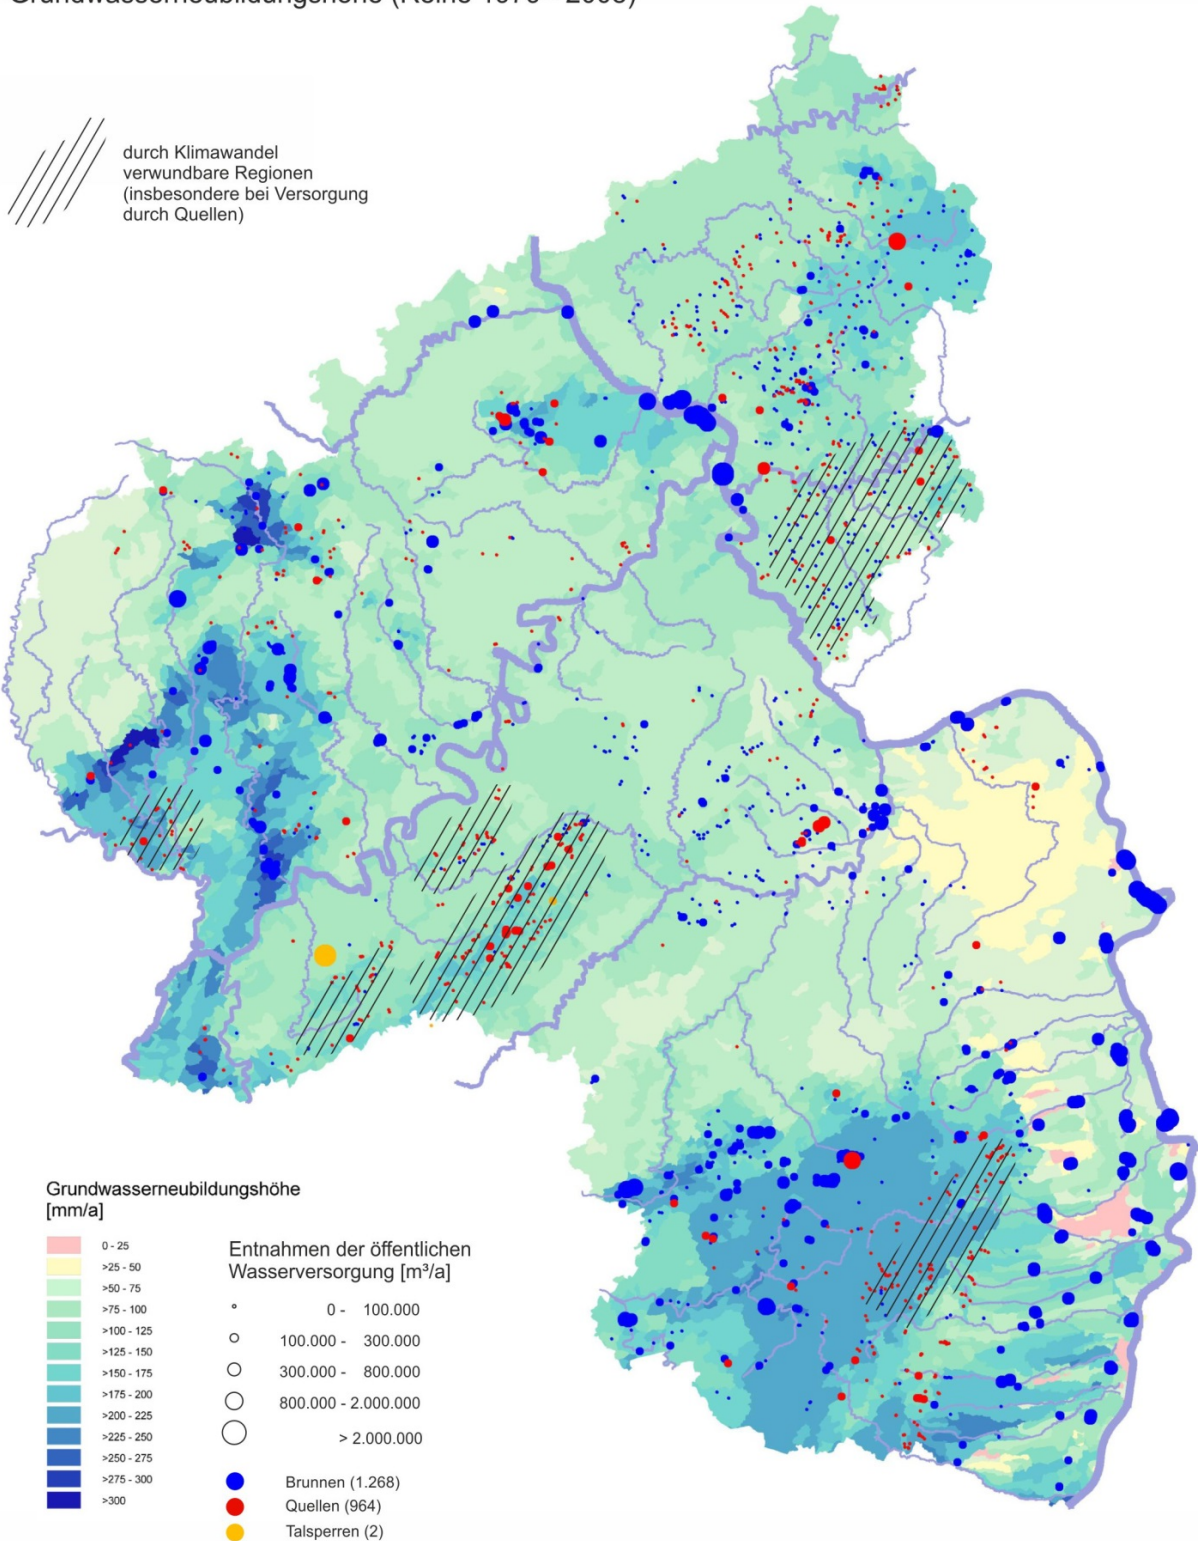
Grundwasserneubildungshöhe (Reihe 1970 - 2003)

durch Klimawandel verwundbare Regionen (insbesondere bei Versorgung durch Quellen)

Grundwasserneubildungshöhe [mm/a]

0 - 25
>25 - 50
>50 - 75
>75 - 100
>100 - 125
>125 - 150
>150 - 175
>175 - 200
>200 - 225
>225 - 250
>250 - 275
>275 - 300
>300

Entnahmen der öffentlichen Wasserversorgung [m³/a]

0 - 100.000
100.000 - 300.000
300.000 - 800.000
800.000 - 2.000.000
> 2.000.000

Brunnen (1.268)
Quellen (964)
Talsperren (2)